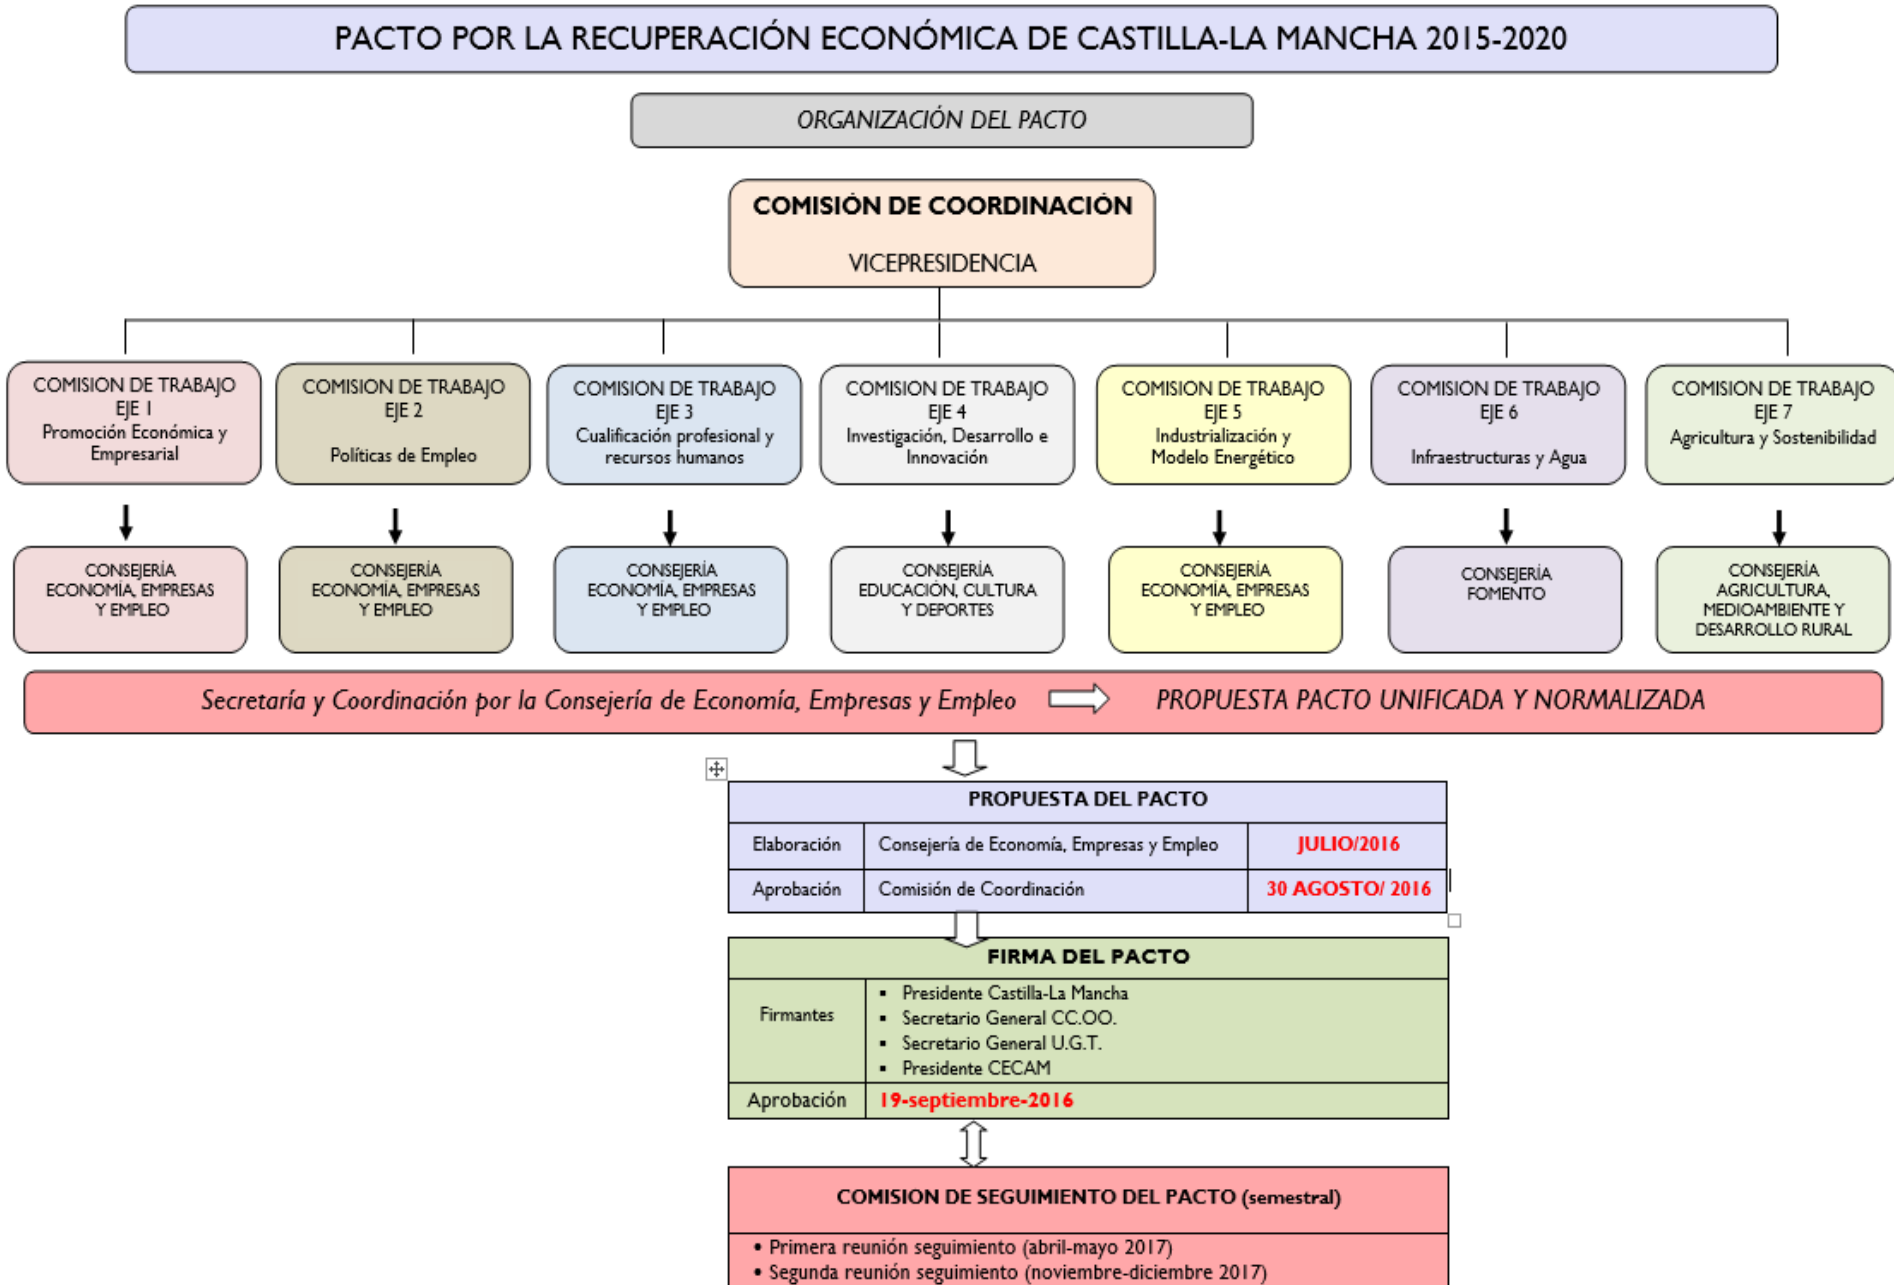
PACTO POR LA RECUPERACIÓN ECONÓMICA DE CASTILLA-LA MANCHA 2015-2020

ORGANIZACIÓN DEL PACTO

COMISIÓN DE COORDINACIÓN

VICEPRESIDENCIA

COMISION DE TRABAJO EJE 1 Promoción Económica y Empresarial

COMISION DE TRABAJO EJE 2 Políticas de Empleo

COMISION DE TRABAJO EJE 3 Cualificación profesional y recursos humanos

COMISION DE TRABAJO EJE 4 Investigación, Desarrollo e Innovación

COMISION DE TRABAJO EJE 5 Industrialización y Modelo Energético

COMISION DE TRABAJO EJE 6 Infraestructuras y Agua

COMISION DE TRABAJO EJE 7 Agricultura y Sostenibilidad

CONSEJERÍA ECONOMÍA, EMPRESAS Y EMPLEO

CONSEJERÍA ECONOMÍA, EMPRESAS Y EMPLEO

CONSEJERÍA ECONOMÍA, EMPRESAS Y EMPLEO

CONSEJERÍA EDUCACIÓN, CULTURA Y DEPORTES

CONSEJERÍA ECONOMÍA, EMPRESAS Y EMPLEO

CONSEJERÍA FOMENTO

CONSEJERÍA AGRICULTURA, MEDIOAMBIENTE Y DESARROLLO RURAL

Secretaría y Coordinación por la Consejería de Economía, Empresas y Empleo PROPUESTA PACTO UNIFICADA Y NORMALIZADA

| PROPUESTA DEL PACTO | | |
|---|---|---|
| Elaboración | Consejería de Economía, Empresas y Empleo | JULIO/2016 |
| Aprobación | Comisión de Coordinación | 30 AGOSTO/ 2016 |

| FIRMA DEL PACTO | |
|---|---|
| Firmantes | ▪ Presidente Castilla-La Mancha<br>▪ Secretario General CC.OO.<br>▪ Secretario General U.G.T.<br>▪ Presidente CECAM |
| Aprobación | 19-septiembre-2016 |

COMISION DE SEGUIMIENTO DEL PACTO (semestral)

• Primera reunión seguimiento (abril-mayo 2017)
• Segunda reunión seguimiento (noviembre-diciembre 2017)